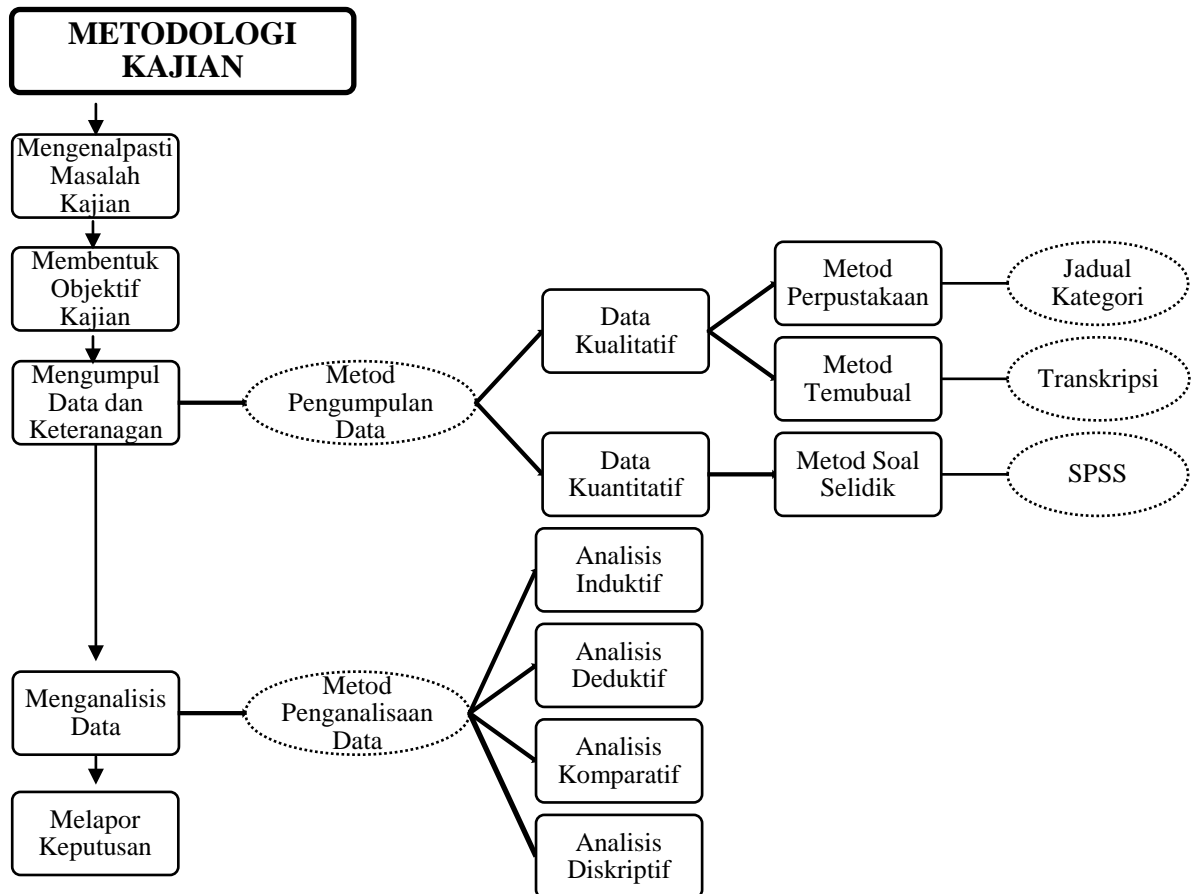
METODOLOGI KAJIAN

Mengenalpasti Masalah Kajian

Membentuk Objektif Kajian

Mengumpul Data dan Keteranagan

Metod Pengumpulan Data

Data Kualitatif

Metod Perpustakaan

Jadual Kategori

Metod Temubual

Transkripsi

Data Kuantitatif

Metod Soal Selidik

SPSS

Menganalisis Data

Metod Penganalisaan Data

Analisis Induktif

Analisis Deduktif

Analisis Komparatif

Analisis Diskriptif

Melapor Keputusan